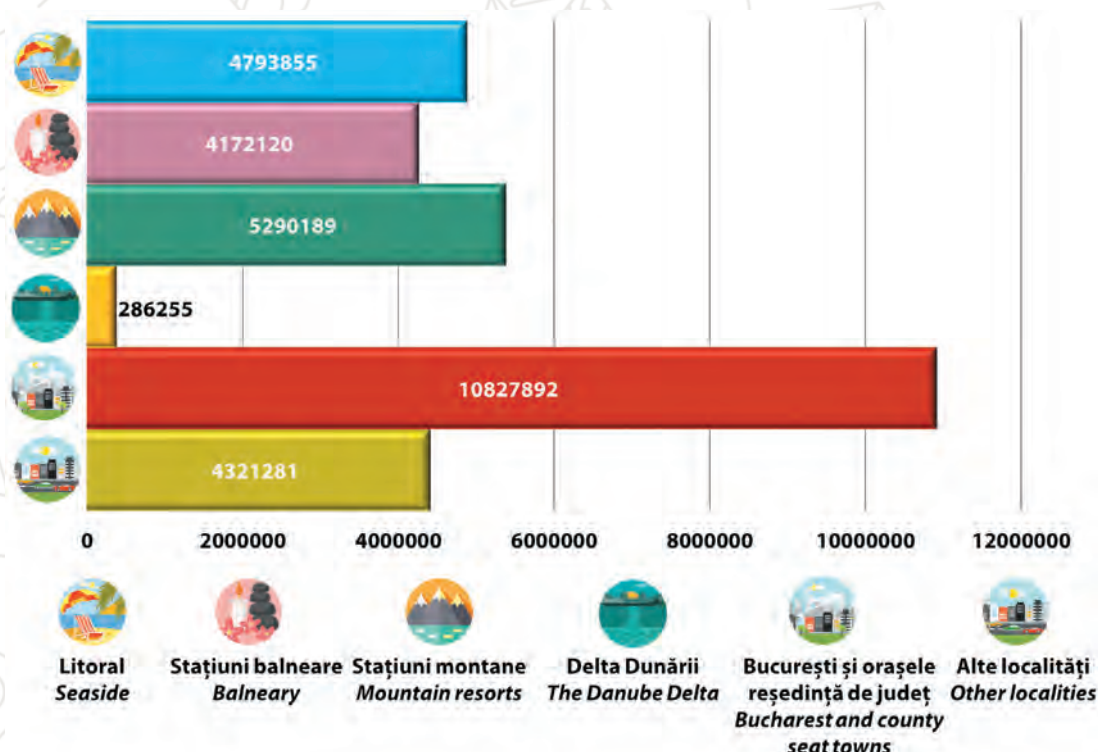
4793855
4172120
5290189
286255
10827892
4321281

0 2000000 4000000 6000000 8000000 10000000 12000000

Litoral
*Seaside*

Stațiuni balneare
*Balneary*

Stațiuni montane
*Mountain resorts*

Delta Dunării
*The Danube Delta*

București și orașele reședință de județ
*Bucharest and county seat towns*

Alte localități
*Other localities*